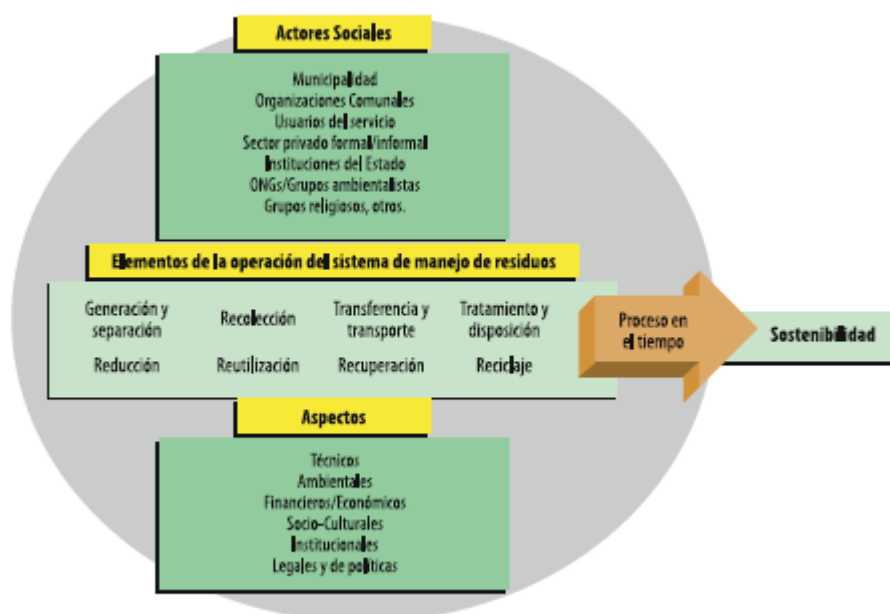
Actores Sociales

Municipalidad
Organizaciones Comunales
Usuarios del servicio
Sector privado formal/informal
Instituciones del Estado
ONGs/Grupos ambientalistas
Grupos religiosos, otros.

Elementos de la operación del sistema de manejo de residuos

Generación y separación
Recolección
Transferencia y transporte
Tratamiento y disposición
Reducción
Reutilización
Recuperación
Reciclaje

Proceso en el tiempo

Sostenibilidad

Aspectos

Técnicos
Ambientales
Financieros/Económicos
Socio-Culturales
Institucionales
Legales y de políticas